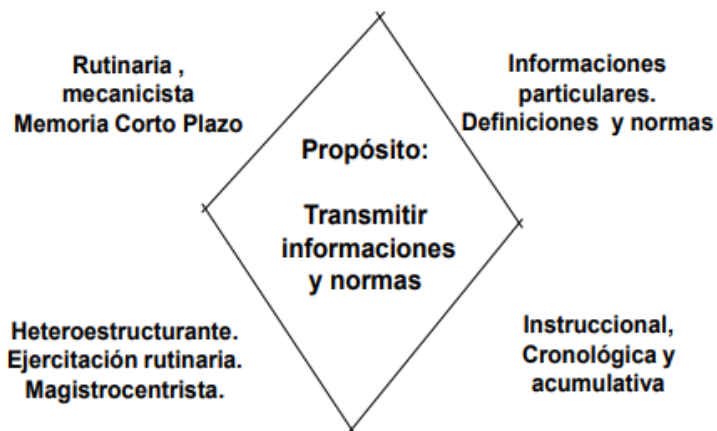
Rutinaria , mecanicista Memoria Corto Plazo

Informaciones particulares. Definiciones y normas

Propósito:

Transmitir informaciones y normas

Heteroestructurante. Ejercitación rutinaria. Magistrocentrista.

Instruccional, Cronológica y acumulativa